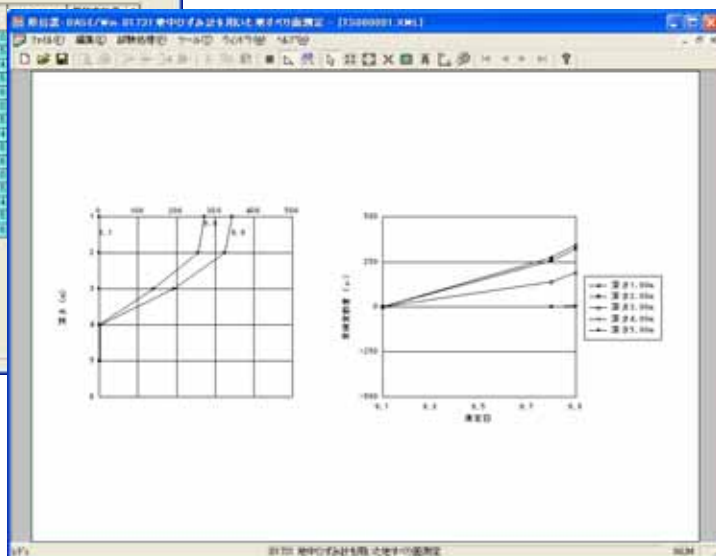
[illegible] - DAGE/Win. 01731 地中ひずみ計を用いた地すべり面測定 - [TS000001.XML]

ファイル(F) 編集(E) 試験処理(C) ツール(T) ウィンドウ(W) ヘルプ(H)

0 100 200 300 400 500

1 2 3 4 5 6

深さ (m)

500 250 0 -250 -500

ひずみ変化量 (μ)

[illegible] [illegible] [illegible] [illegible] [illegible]

測定日

深さ1.00m
深さ2.00m
深さ3.00m
深さ4.00m
深さ5.00m

01731 地中ひずみ計を用いた地すべり面測定

NUM